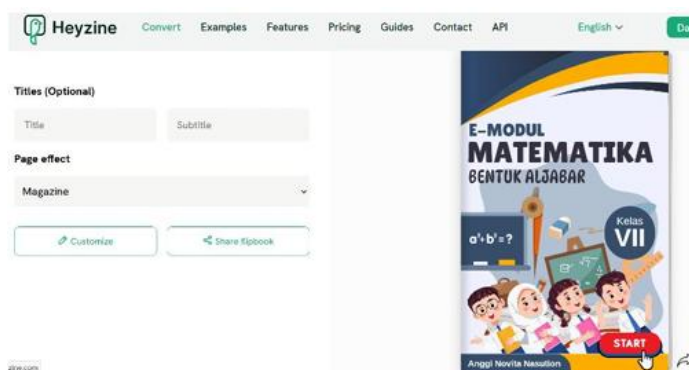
Heyzine Convert Examples Features Pricing Guides Contact API English Da

Titles (Optional)

Title

Subtitle

Page effect

Magazine

Customize

Share flipbook

E-MODUL
MATEMATIKA
BENTUK ALJABAR

Kelas
VII

$a^2+b^2=?$

START

Anggi Novita Nasution

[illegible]